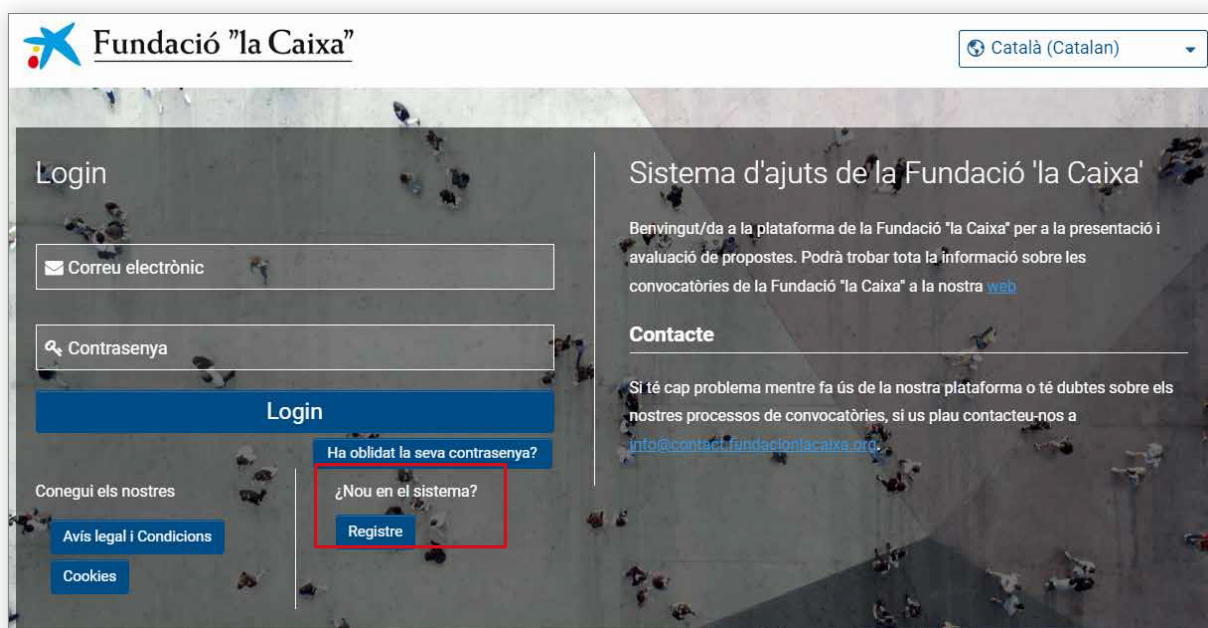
Fundació "la Caixa"

Català (Catalan)

Login

Correu electrònic

Contrasenya

Login

Ha oblidat la seva contrasenya?

Conegui els nostres

Avís legal i Condicions

Cookies

¿Nou en el sistema?

Registre

Sistema d'ajuts de la Fundació 'la Caixa'

Benvingut/da a la plataforma de la Fundació "la Caixa" per a la presentació i avaluació de propostes. Podrà trobar tota la informació sobre les convocatòries de la Fundació "la Caixa" a la nostra web

Contacte

Si té cap problema mentre fa ús de la nostra plataforma o té dubtes sobre els nostres processos de convocatòries, si us plau contacteu-nos a info@contact.fundacionlacaixa.org.